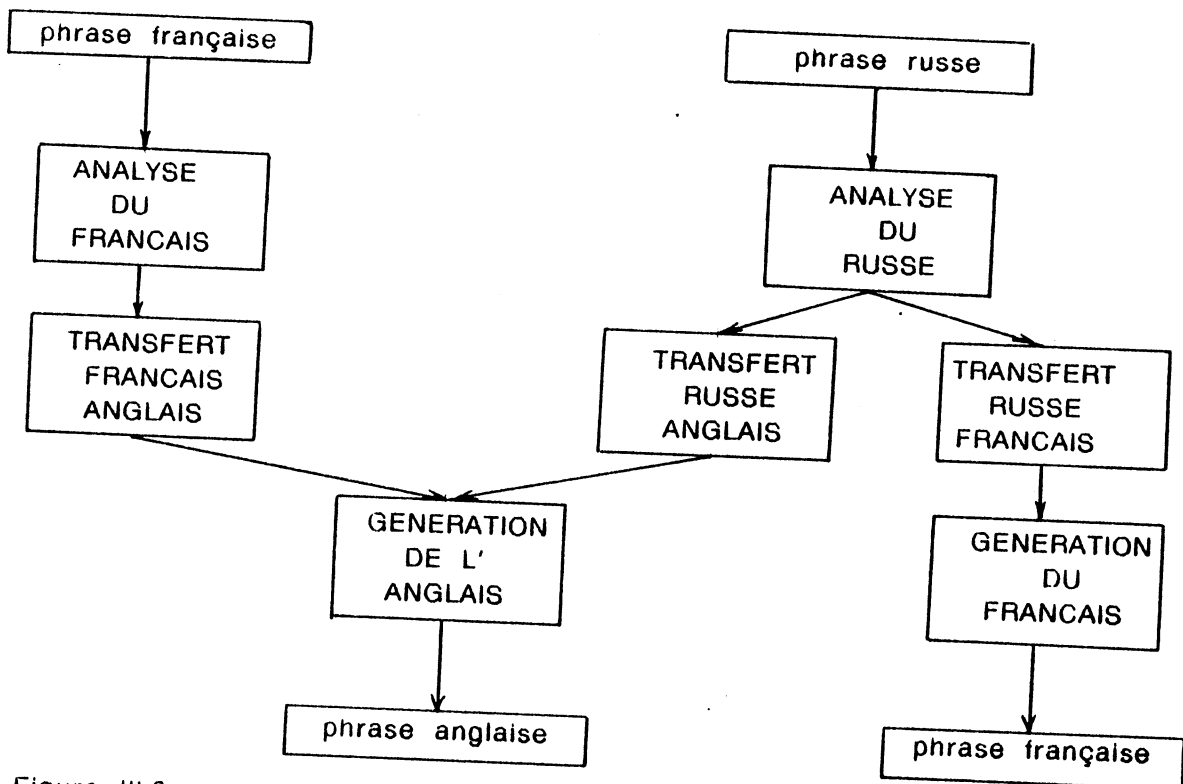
phrase française

phrase russe

ANALYSE DU FRANCAIS

ANALYSE DU RUSSE

TRANSFERT FRANCAIS ANGLAIS

TRANSFERT RUSSE ANGLAIS

TRANSFERT RUSSE FRANCAIS

GENERATION DE L' ANGLAIS

GENERATION DU FRANCAIS

phrase anglaise

phrase française

Figure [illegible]